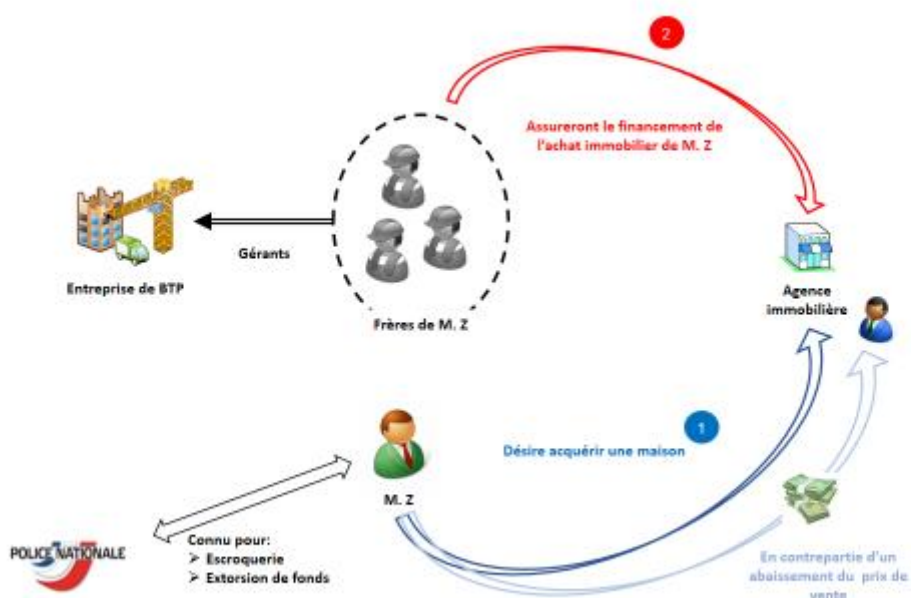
2

Assureront le financement de l'achat immobilier de M. Z

Entreprise de BTP

Gérants

Frères de M. Z

Agence immobilière

1

Désire acquérir une maison

M. Z

POLICE NATIONALE

Connu pour:
➢ Escroquerie
➢ Extorsion de fonds

En contrepartie d'un abaissement du prix de vente